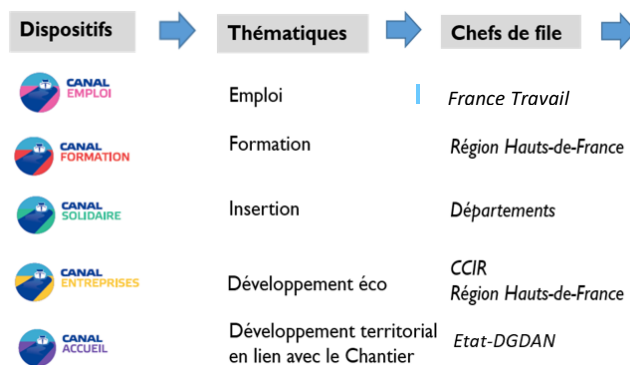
| Dispositifs | Thématiques | Chefs de file |
|---|---|---|
| CANAL EMPLOI | Emploi | *France Travail* |
| CANAL FORMATION | Formation | *Région Hauts-de-France* |
| CANAL SOLIDAIRE | Insertion | *Départements* |
| CANAL ENTREPRISES | Développement éco | *CCIR Région Hauts-de-France* |
| CANAL ACCUEIL | Développement territorial en lien avec le Chantier | *Etat-DGDAN* |